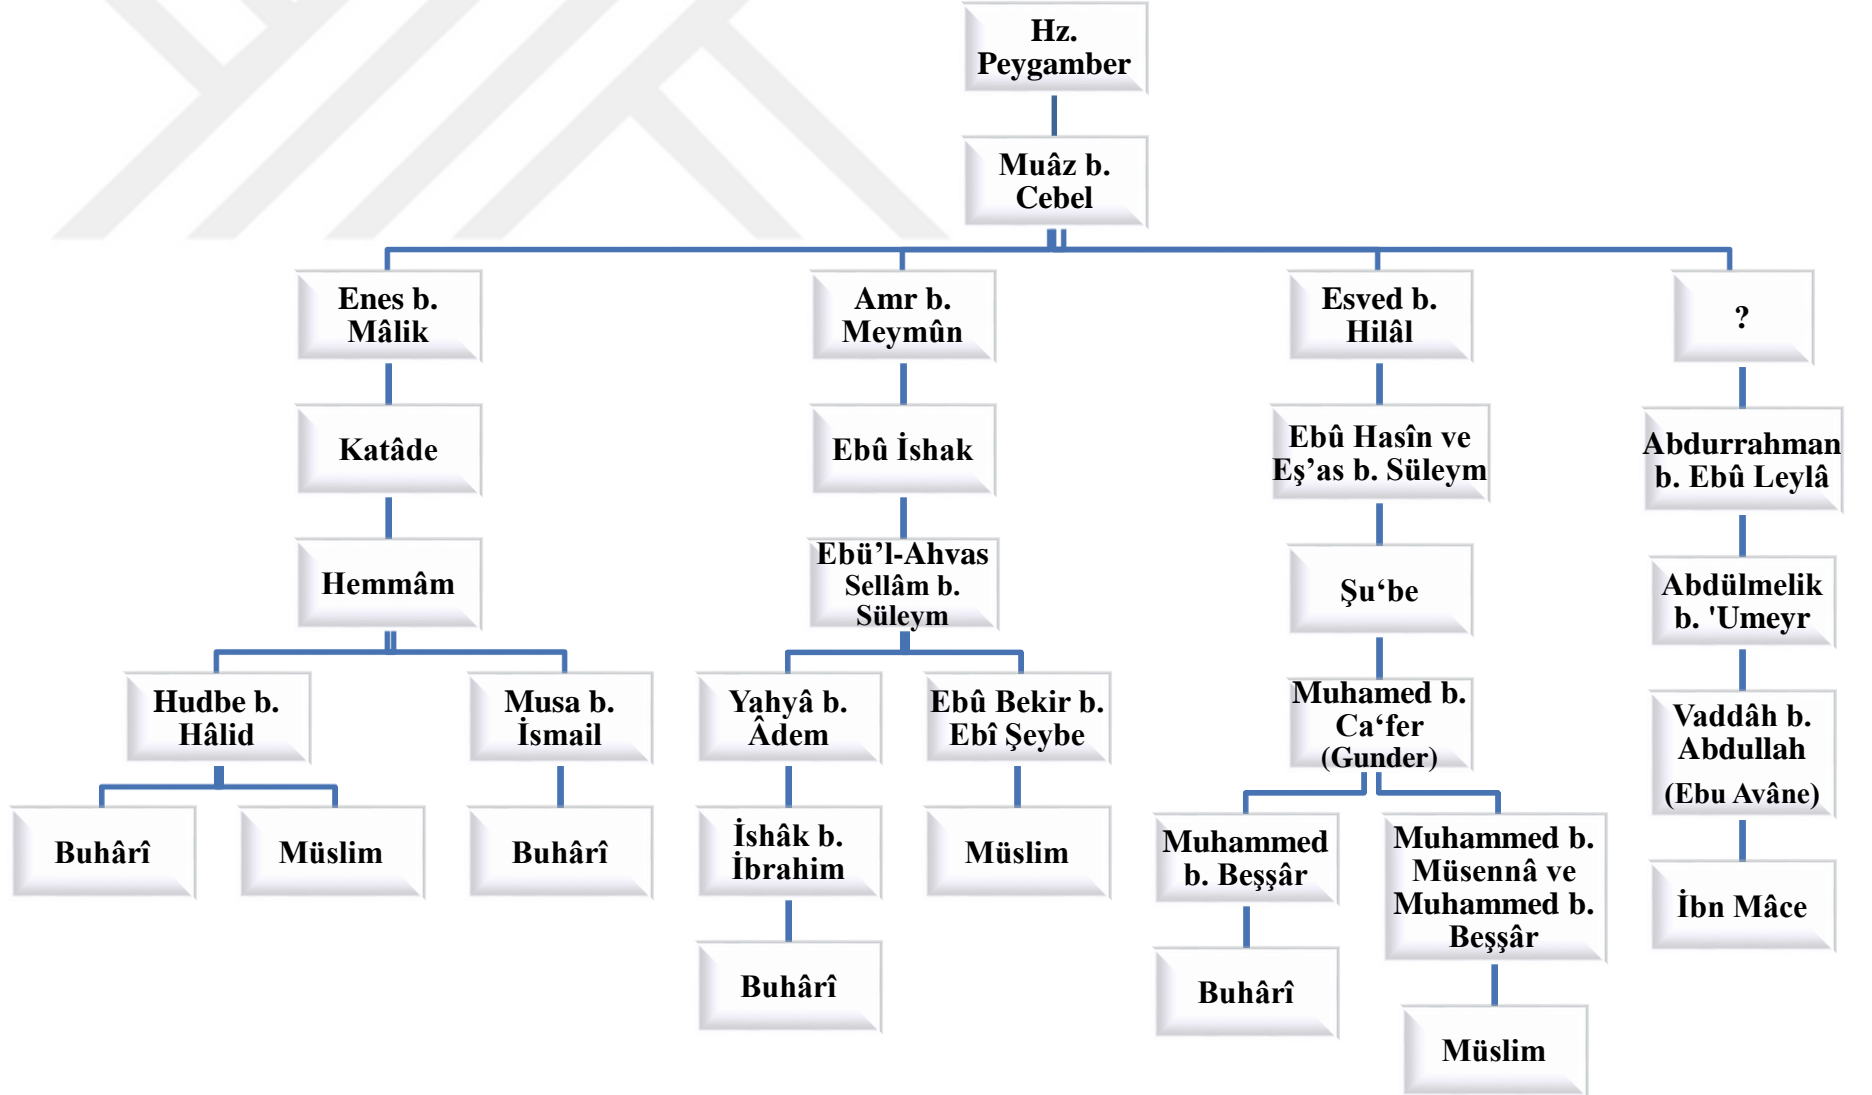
Hz. Peygamber

Muâz b. Cebel

Enes b. Mâlik

Amr b. Meymûn

Esved b. Hilâl

?

Katâde

Ebû İshak

Ebû Hasîn ve Eş'as b. Süleym

Abdurrahman b. Ebû Leylâ

Hemmâm

Ebü'l-Ahvas Sellâm b. Süleym

Şu'be

Abdülmelik b. 'Umeyr

Hudbe b. Hâlid

Musa b. İsmail

Yahyâ b. Âdem

Ebû Bekir b. Ebî Şeybe

Muhamed b. Ca'fer (Gunder)

Vaddâh b. Abdullah (Ebu Avâne)

Buhârî

Müslim

Buhârî

İshâk b. İbrahim

Müslim

Muhammed b. Beşşâr

Muhammed b. Müsennâ ve Muhammed b. Beşşâr

İbn Mâce

Buhârî

Buhârî

Müslim